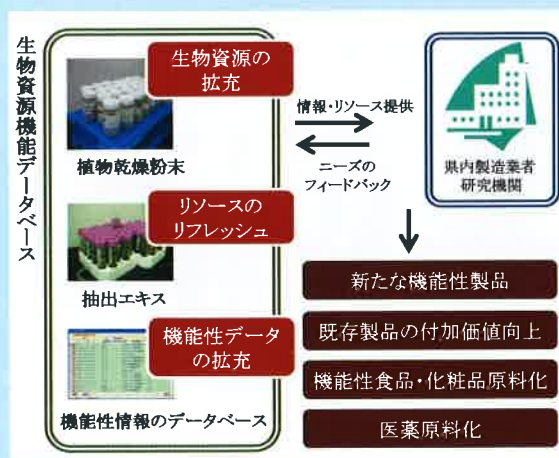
生物資源機能データベース

生物資源の拡充

植物乾燥粉末

リソースのリフレッシュ

抽出エキス

機能性データの拡充

機能性情報のデータベース

情報・リソース提供

ニーズのフィードバック

県内製造業者
研究機関

新たな機能性製品

既存製品の付加価値向上

機能性食品・化粧品原料化

医薬原料化